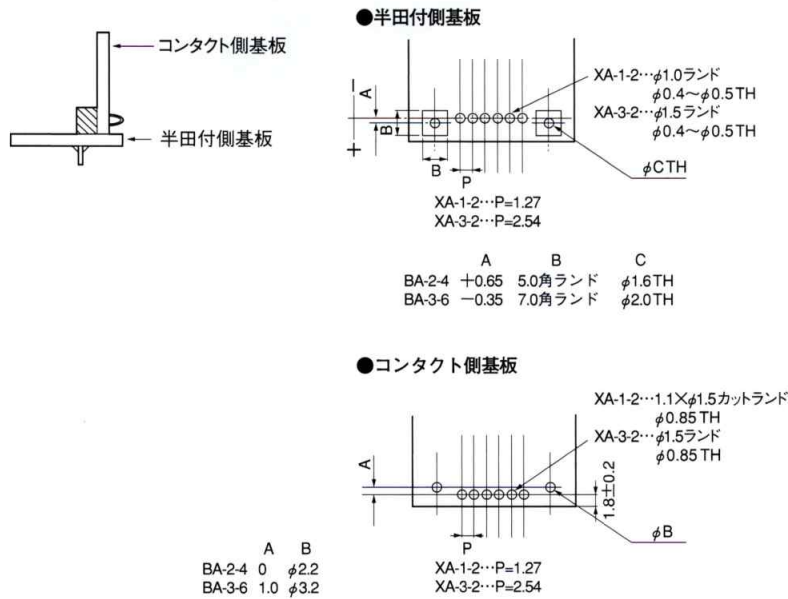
コンタクト側基板

半田付側基板

●半田付側基板

XA-1-2…$\phi$1.0ランド
$\phi$0.4〜$\phi$0.5TH
XA-3-2…$\phi$1.5ランド
$\phi$0.4〜$\phi$0.5TH

−
A
B
+
B
P
$\phi$CTH

XA-1-2…P=1.27
XA-3-2…P=2.54

| | A | B | C |
|---|---|---|---|
| BA-2-4 | +0.65 | 5.0角ランド | $\phi$1.6TH |
| BA-3-6 | −0.35 | 7.0角ランド | $\phi$2.0TH |

●コンタクト側基板

XA-1-2…1.1×$\phi$1.5カットランド
$\phi$0.85TH
XA-3-2…$\phi$1.5ランド
$\phi$0.85TH

A
1.8±0.2
$\phi$B
P

| | A | B |
|---|---|---|
| BA-2-4 | 0 | $\phi$2.2 |
| BA-3-6 | 1.0 | $\phi$3.2 |

XA-1-2…P=1.27
XA-3-2…P=2.54